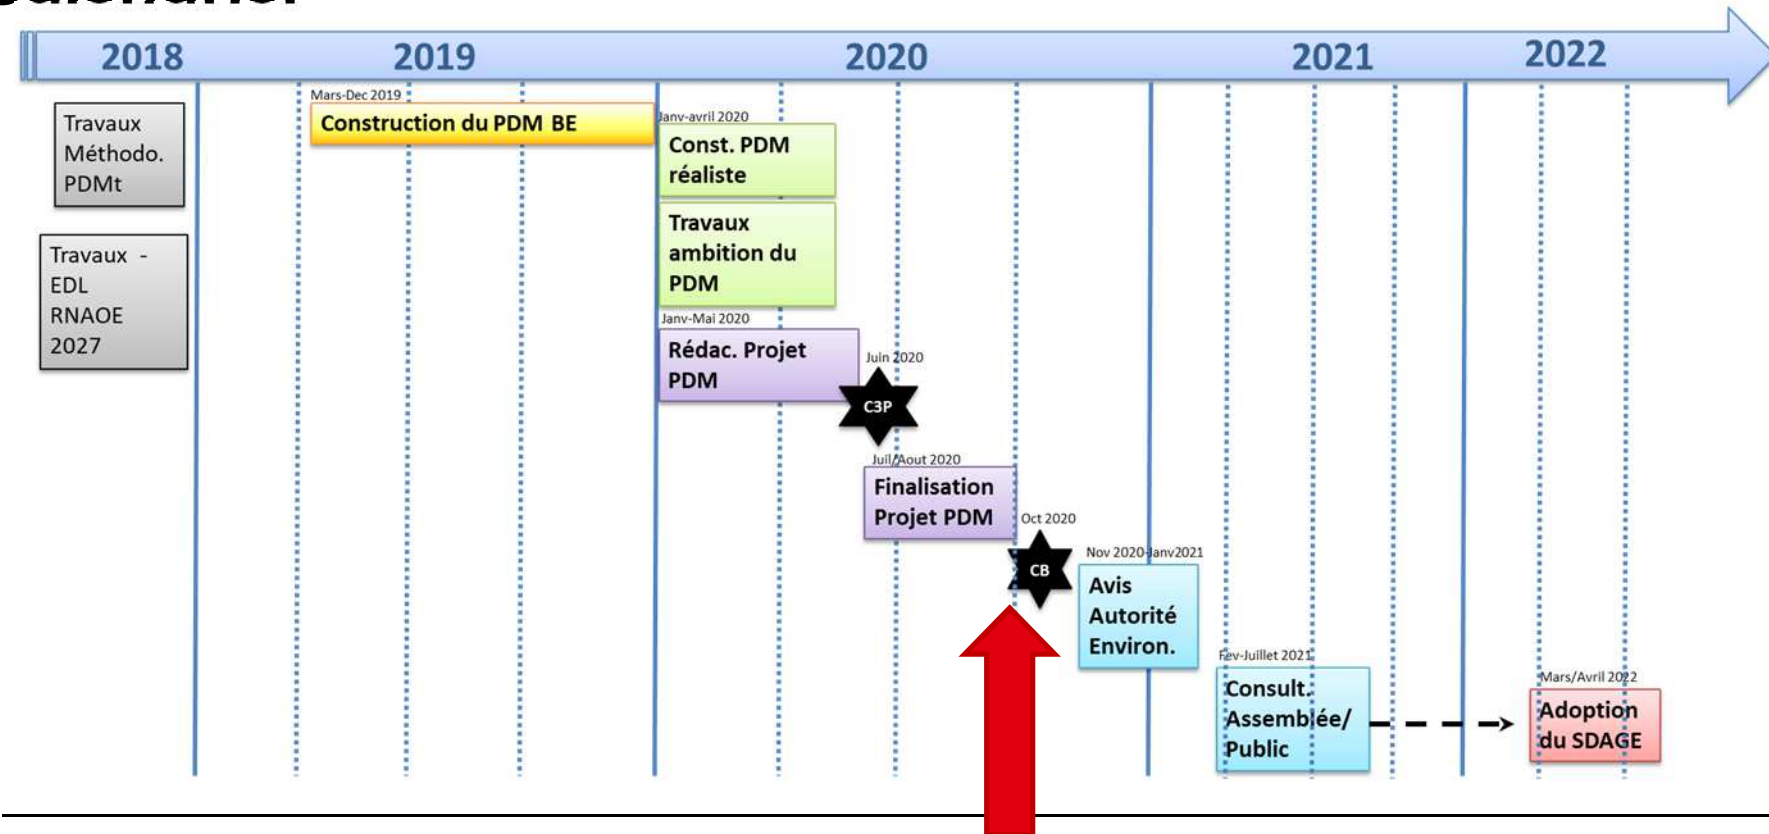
2018
2019
2020
2021
2022

Travaux Méthodo. PDMt

Travaux - EDL RNAOE 2027

Mars-Dec 2019
Construction du PDM BE

Janv-avril 2020
Const. PDM réaliste

Travaux ambition du PDM

Janv-Mai 2020
Rédac. Projet PDM

Juin 2020
C3P

Juil/Aout 2020
Finalisation Projet PDM

Oct 2020
CB

Nov 2020-Janv2021
Avis Autorité Environ.

Fev-Juillet 2021
Consult. Assemblée/ Public

Mars/Avril 2022
Adoption du SDAGE